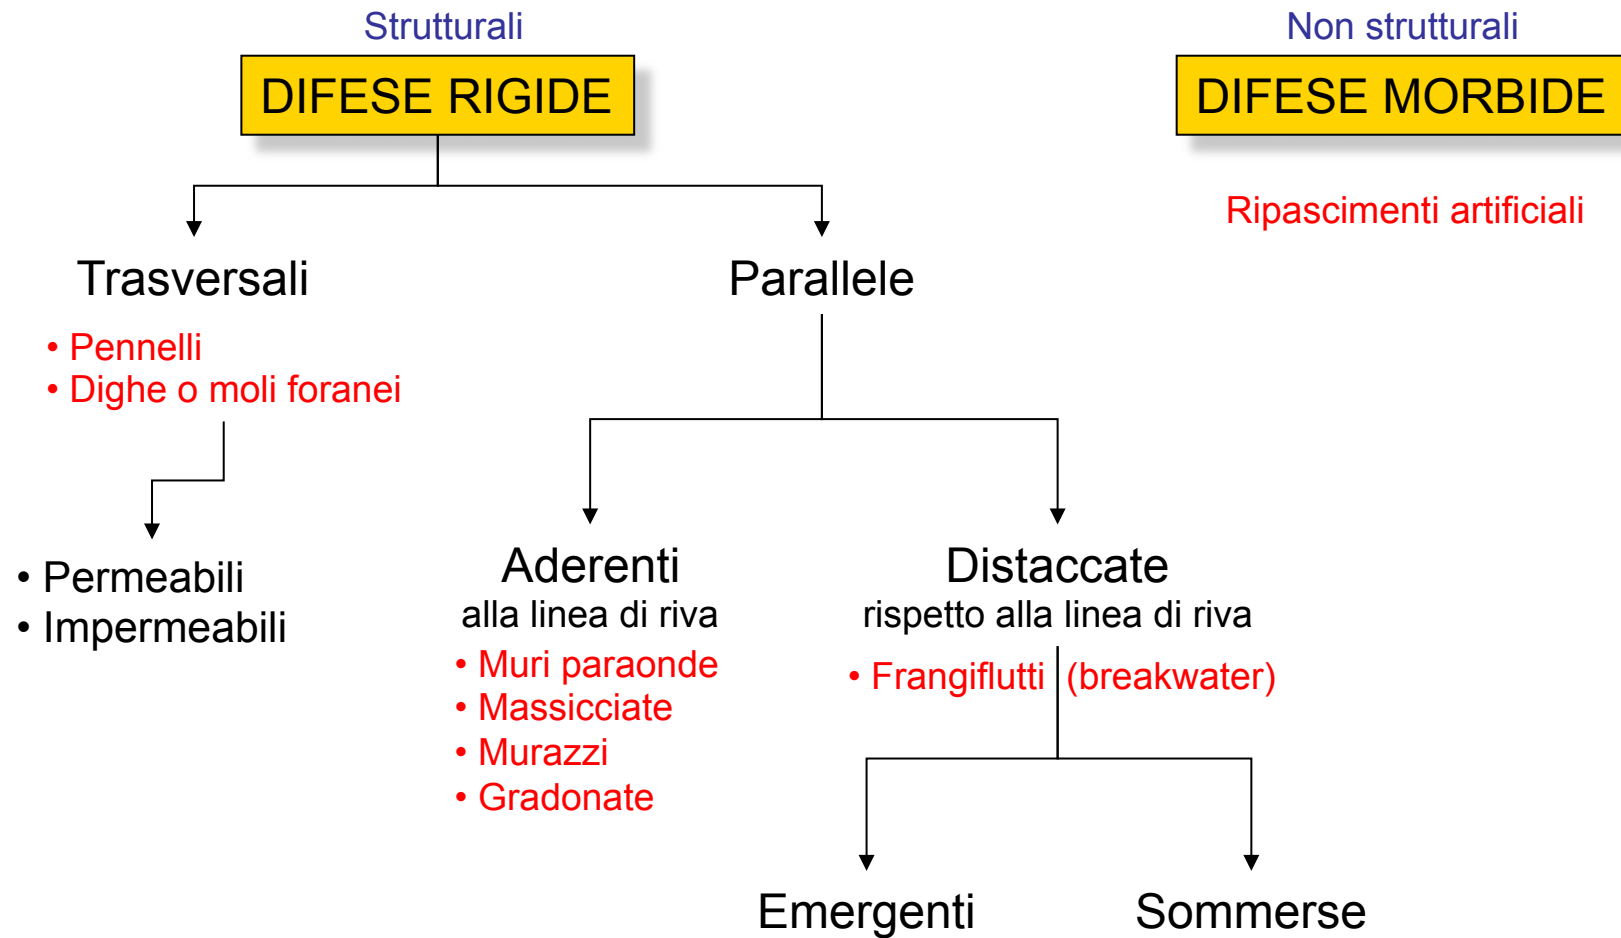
Strutturali

DIFESE RIGIDE

Non strutturali

DIFESE MORBIDE

Ripascimenti artificiali

Trasversali

• Pennelli
• Dighe o moli foranei

• Permeabili
• Impermeabili

Parallele

Aderenti
alla linea di riva

• Muri paraonde
• Massicciate
• Murazzi
• Gradonate

Distaccate
rispetto alla linea di riva

• Frangiflutti (breakwater)

Emergenti

Sommerse